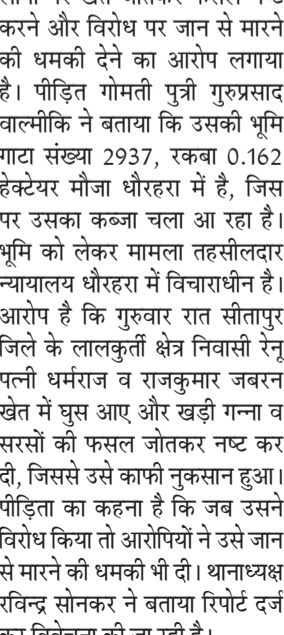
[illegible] करने और विरोध पर जान से मारने की धमकी देने का आरोप लगाया है। पीड़ित गोमती पुत्री गुरुप्रसाद वाल्मीकि ने बताया कि उसकी भूमि गाटा संख्या 2937, रकबा 0.162 हेक्टेयर मौजा धौरहरा में है, जिस पर उसका कब्जा चला आ रहा है। भूमि को लेकर मामला तहसीलदार न्यायालय धौरहरा में विचाराधीन है। आरोप है कि गुरुवार रात सीतापुर जिले के लालकुर्ती क्षेत्र निवासी रेनू पत्नी धर्मराज व राजकुमार जबरन खेत में घुस आए और खड़ी गन्ना व सरसों की फसल जोतकर नष्ट कर दी, जिससे उसे काफी नुकसान हुआ। पीड़िता का कहना है कि जब उसने विरोध किया तो आरोपियों ने उसे जान से मारने की धमकी भी दी। थानाध्यक्ष रविन्द्र सोनकर ने बताया रिपोर्ट दर्ज कर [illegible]